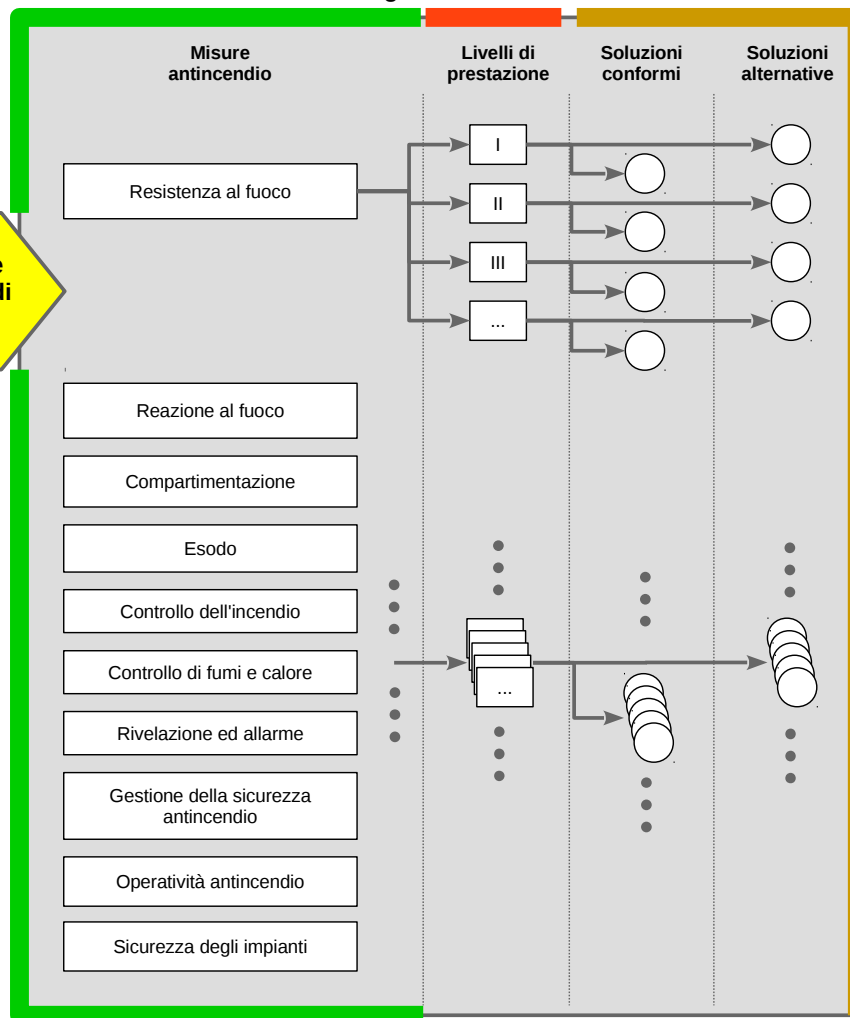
Misure antincendio

Livelli di prestazione

Soluzioni conformi

Soluzioni alternative

Resistenza al fuoco

I

II

III

...

e
li

Reazione al fuoco

Compartimentazione

Esodo

Controllo dell'incendio

Controllo di fumi e calore

...

Rivelazione ed allarme

Gestione della sicurezza antincendio

Operatività antincendio

Sicurezza degli impianti